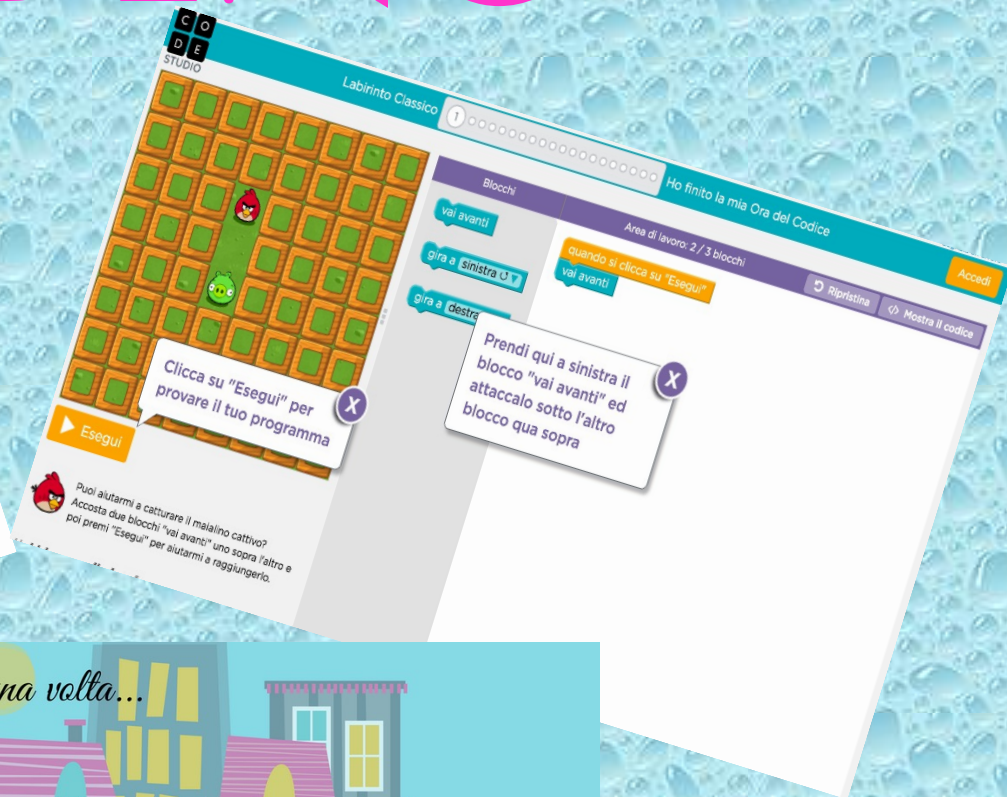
C O D E
STUDIO

Labirinto Classico

1

Ho finito la mia Ora del Codice

Accedi

Blocchi

vai avanti

gira a sinistra ↻

gira a destra

Area di lavoro: 2 / 3 blocchi

quando si clicca su "Esegui"

vai avanti

Ripristina

Mostra il codice

Clicca su "Esegui" per provare il tuo programma

Prendi qui a sinistra il blocco "vai avanti" ed attaccalo sotto l'altro blocco qua sopra

Esegui

Puoi aiutarmi a catturare il maialino cattivo? Accosta due blocchi "vai avanti" uno sopra l'altro e poi premi "Esegui" per aiutarmi a raggiungerlo.

na volta...